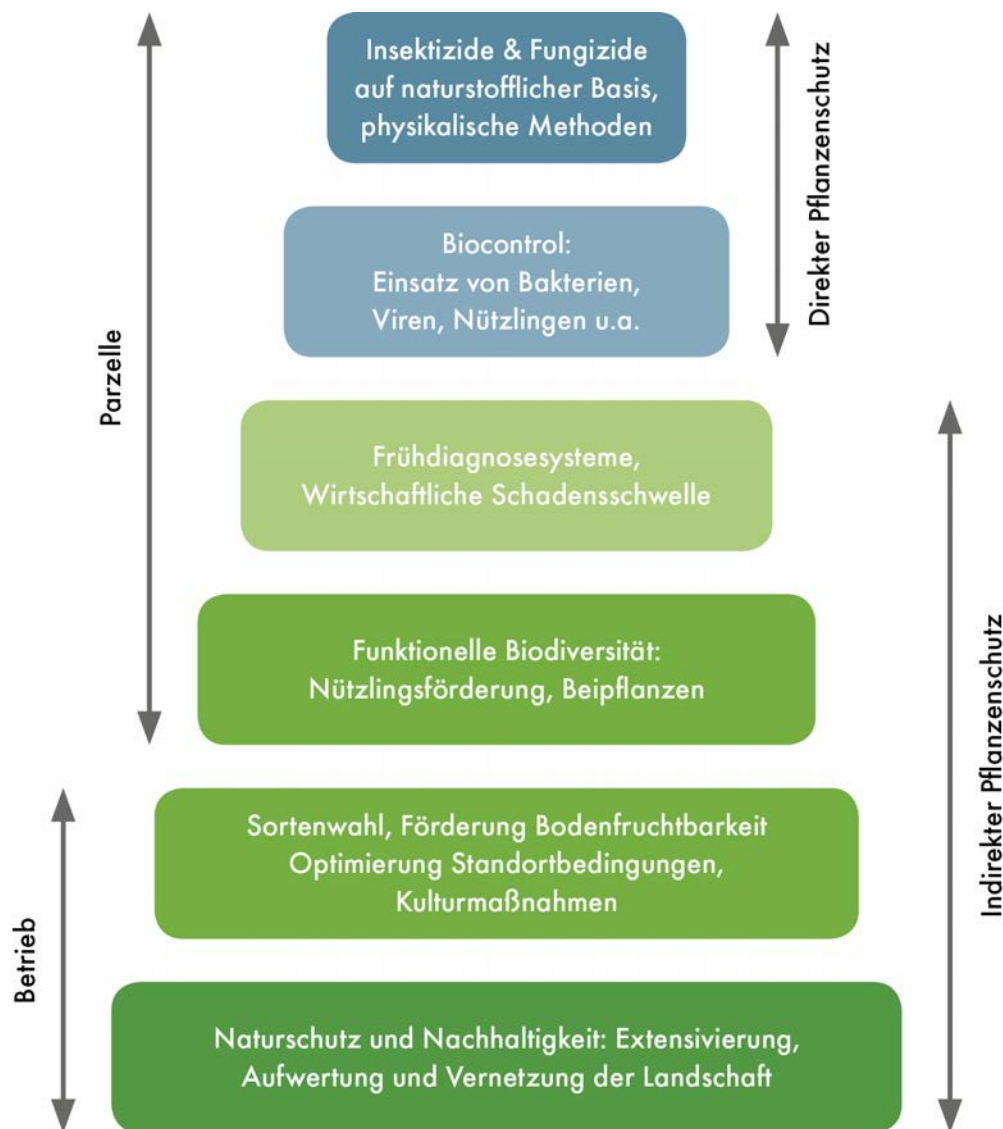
Insektizide & Fungizide auf naturstofflicher Basis, physikalische Methoden

Biocontrol: Einsatz von Bakterien, Viren, Nützlingen u.a.

Frühdiagnosesysteme, Wirtschaftliche Schadensschwelle

Funktionelle Biodiversität: Nützlingsförderung, Beipflanzen

Sortenwahl, Förderung Bodenfruchtbarkeit Optimierung Standortbedingungen, Kulturmaßnahmen

Naturschutz und Nachhaltigkeit: Extensivierung, Aufwertung und Vernetzung der Landschaft

Parzelle

Betrieb

Direkter Pflanzenschutz

Indirekter Pflanzenschutz